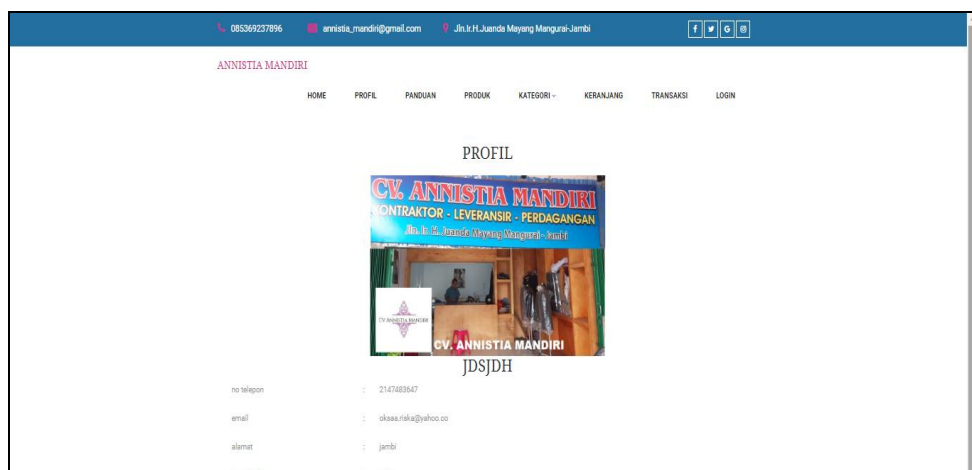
085369237896 annistia_mandiri@gmail.com Jln.Ir.H.Juanda Mayang Mangurai-Jambi

f y G @

ANNISTIA MANDIRI

HOME PROFIL PANDUAN PRODUK KATEGORI KERANJANG TRANSAKSI LOGIN

PROFIL

CV. ANNISTIA MANDIRI
ONTRAKTOR - LEVERANSIR - PERDAGANGAN
Jln. Ir. H. Juanda Mayang Mangurai-Jambi

CV. ANNISTIA MANDIRI

CV. ANNISTIA MANDIRI

JDSJDH

no telepon : 2147483647

email : oksaa.riska@yahoo.co

alamat : jambi